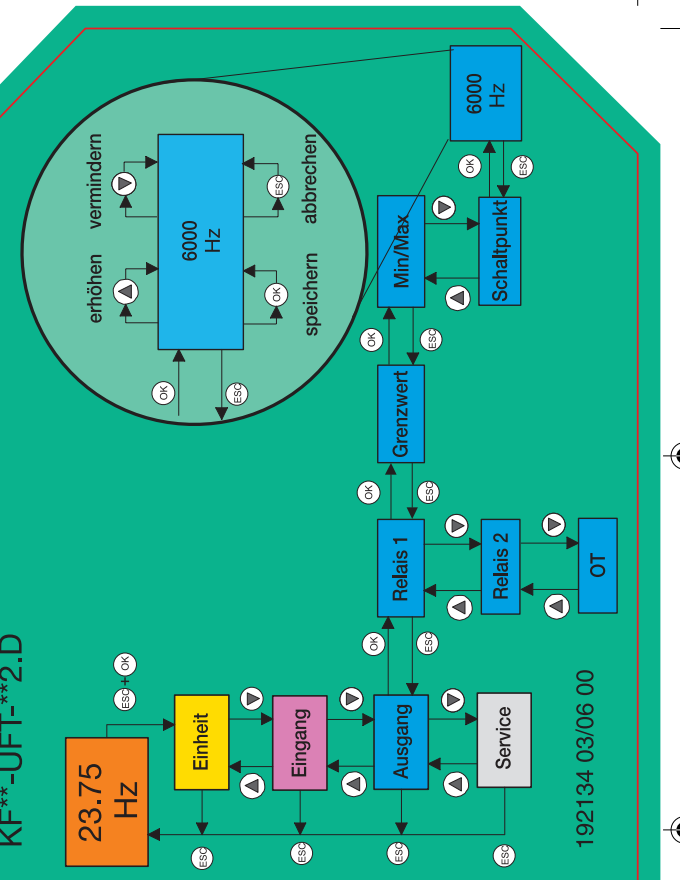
KF**-UFT-**2.D

23.75 Hz

ESC + OK

Einheit

Eingang

Ausgang

Service

ESC

ESC

ESC

ESC

192134 03/06 00

OK

ESC

Relais 1

Relais 2

OT

OK

ESC

Grenzwert

OK

ESC

Min/Max

Schaltpunkt

OK

ESC

6000 Hz

erhöhen

vermindern

6000 Hz

speichern

abbrechen

OK

ESC

OK

ESC